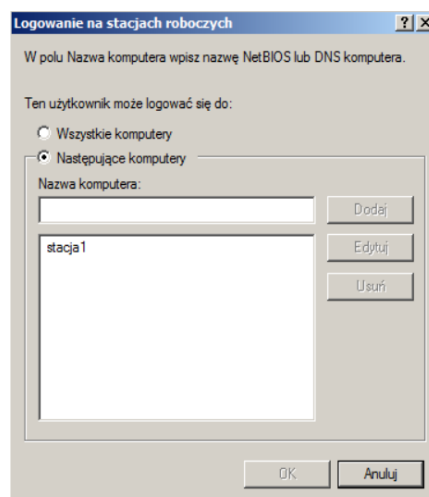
Logowanie na stacjach roboczych

? X

W polu Nazwa komputera wpisz nazwę NetBIOS lub DNS komputera.

Ten użytkownik może logować się do:

Wszystkie komputery

Następujące komputery

Nazwa komputera:

Dodaj

stacja1

Edytuj

Usuń

OK

Anuluj